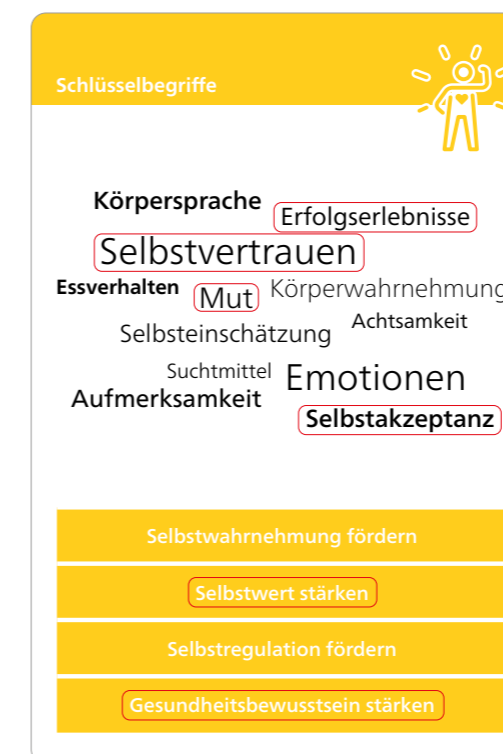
Schlüsselbegriffe

Körpersprache
Erfolgserlebnisse
Selbstvertrauen
Essverhalten
Mut
Körperwahrnehmung
Selbsteinschätzung
Achtsamkeit
Suchtmittel
Emotionen
Aufmerksamkeit
Selbstakzeptanz

Selbstwahrnehmung fördern

Selbstwert stärken

Selbstregulation fördern

Gesundheitsbewusstsein stärken